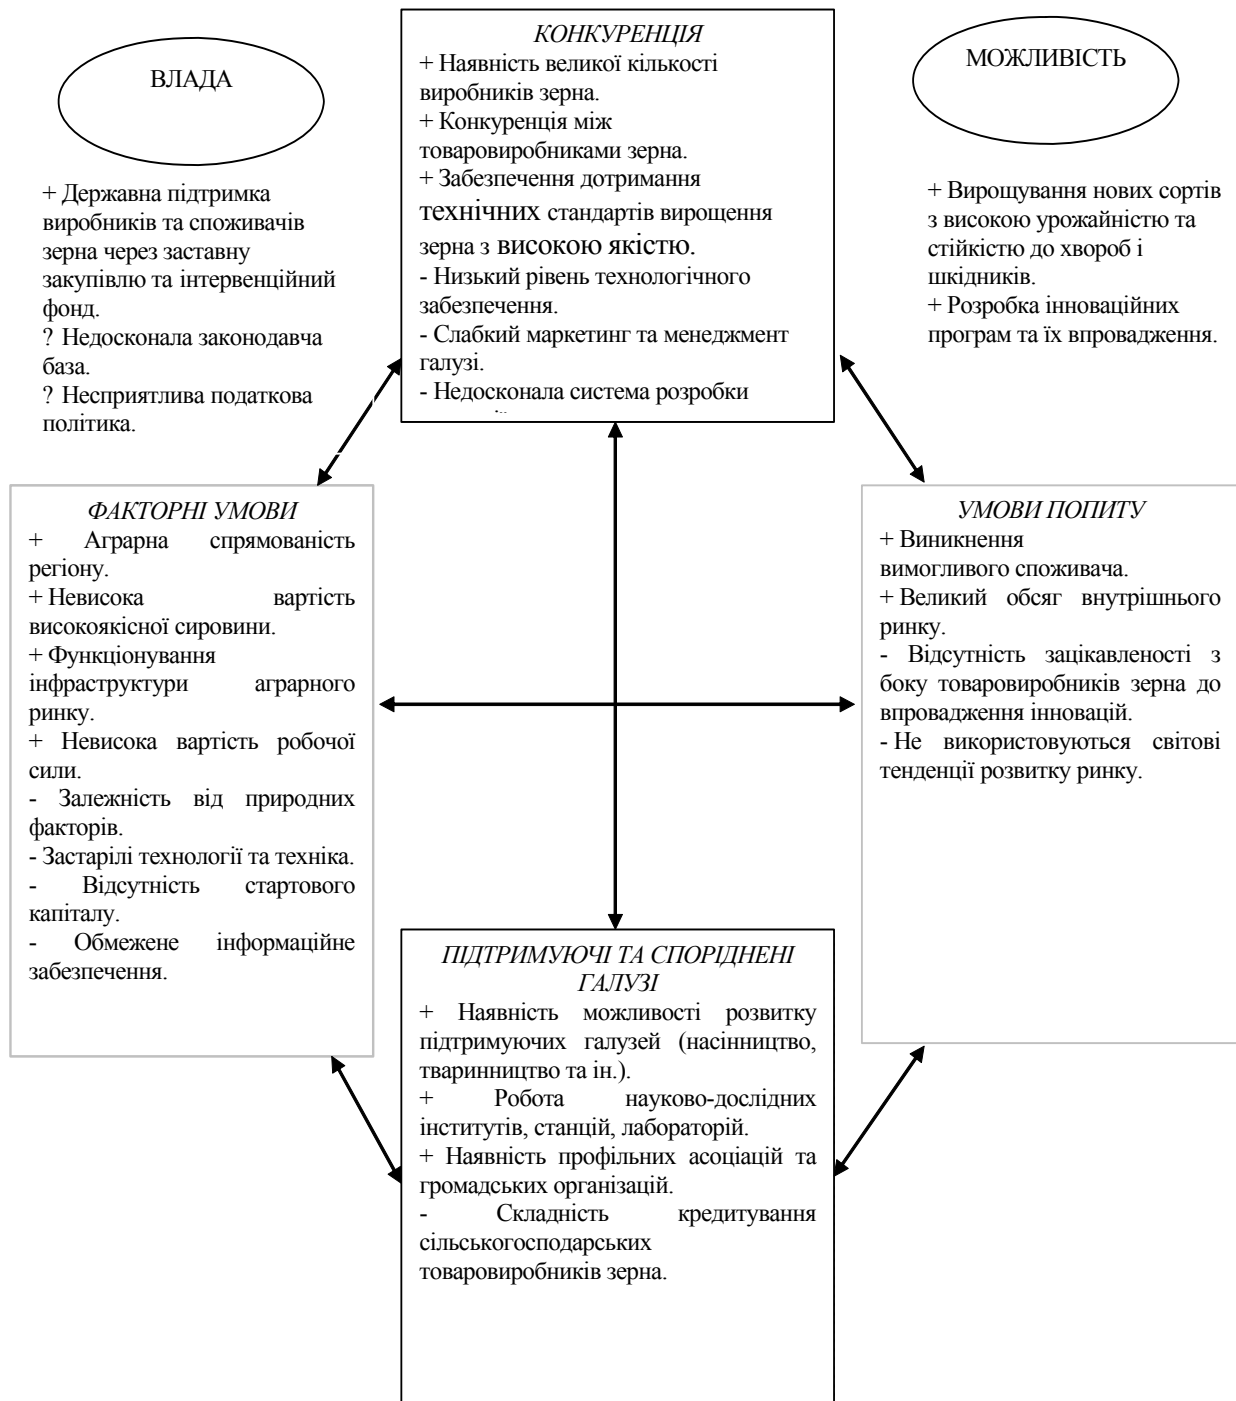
ВЛАДА

+ Державна підтримка виробників та споживачів зерна через заставну закупівлю та інтервенційний фонд.
? Недосконала законодавча база.
? Несприятлива податкова політика.

КОНКУРЕНЦІЯ
+ Наявність великої кількості виробників зерна.
+ Конкуренція між товаровиробниками зерна.
+ Забезпечення дотримання технічних стандартів вирощення зерна з високою якістю.
- Низький рівень технологічного забезпечення.
- Слабкий маркетинг та менеджмент галузі.
- Недосконала система розробки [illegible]

МОЖЛИВІСТЬ

+ Вирощування нових сортів з високою урожайністю та стійкістю до хвороб і шкідників.
+ Розробка інноваційних програм та їх впровадження.

ФАКТОРНІ УМОВИ
+ Аграрна спрямованість регіону.
+ Невисока вартість високоякісної сировини.
+ Функціонування інфраструктури аграрного ринку.
+ Невисока вартість робочої сили.
- Залежність від природних факторів.
- Застарілі технології та техніка.
- Відсутність стартового капіталу.
- Обмежене інформаційне забезпечення.

УМОВИ ПОПИТУ
+ Виникнення вимогливого споживача.
+ Великий обсяг внутрішнього ринку.
- Відсутність зацікавленості з боку товаровиробників зерна до впровадження інновацій.
- Не використовуються світові тенденції розвитку ринку.

ПІДТРИМУЮЧІ ТА СПОРІДНЕНІ ГАЛУЗІ
+ Наявність можливості розвитку підтримуючих галузей (насінництво, тваринництво та ін.).
+ Робота науково-дослідних інститутів, станцій, лабораторій.
+ Наявність профільних асоціацій та громадських організацій.
- Складність кредитування сільськогосподарських товаровиробників зерна.